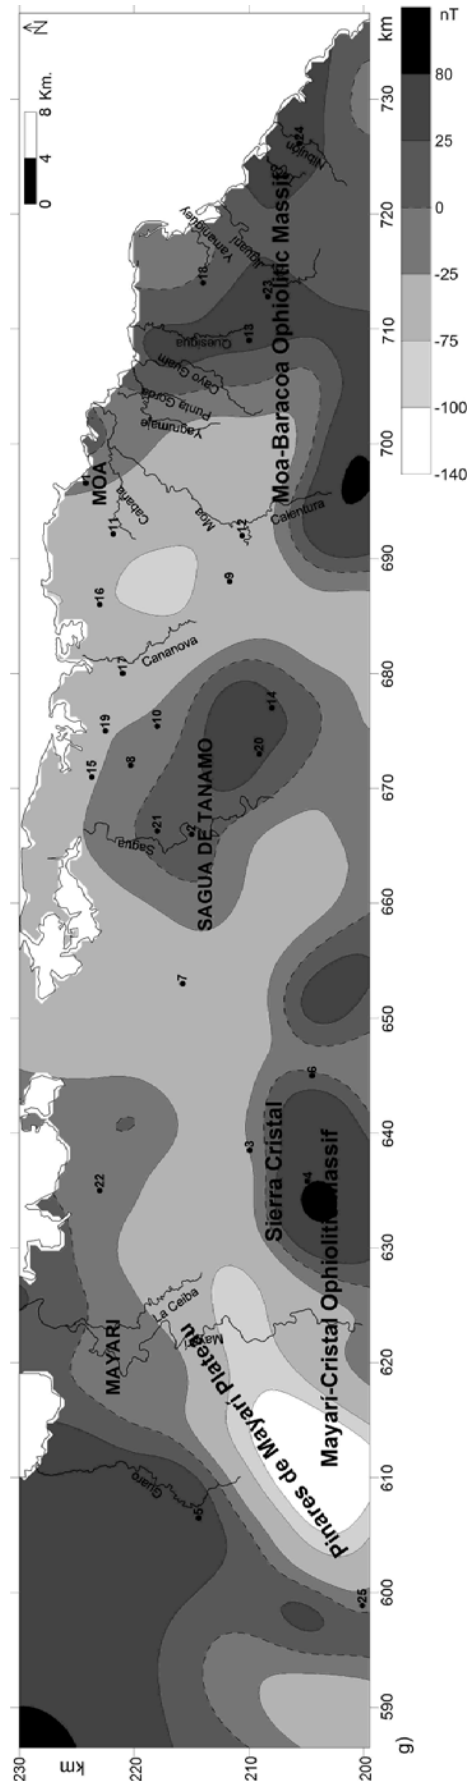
km
230
220
210
200
590
600
610
620
630
640
650
660
670
680
690
700
710
720
730
km
g)
N
0 4 8 Km.
nT
80
25
0
-25
-75
-100
-140
MOA
Moa-Baracoa Ophiolitic Massif
SAGUA DE TANAMO
Sierra Cristal
Mayari-Cristal Ophiolitic Massif
MAYARI
Pinares de Mayari Plateau
Nibujón
Yamaniguey
Jiguaní
Quesigua
Cayo Guam
Punta Gorda
Yagrumaje
Cabaña
Moa
Calentura
Cananova
Sagua
La Ceiba
Mayarí
Guaro
1
2
3
4
5
6
7
8
9
10
11
12
13
14
15
16
17
18
19
20
21
22
23
24
25